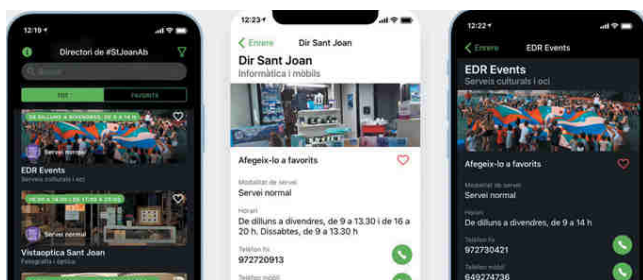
12:19

Directori de #StJoanAb

Buscar

TOT

FAVORITS

DE DILLUNS A DIVENDRES, DE 9 A 14 H

Servei normal

EDR Events

Serveis culturals i oci

DE 9 A 14:00 I DE 17:00 A 20:00

Servei normal

Vistaoptica Sant Joan

Fotografia i òptica

12:23

Enrere

Dir Sant Joan

Dir Sant Joan

Informàtica i mòbils

Afegeix-lo a favorits

Modalitat de servei

Servei normal

Horari

De dilluns a divendres, de 9 a 13.30 i de 16 a 20 h. Dissabtes, de 9 a 13.30 h

Telèfon fix

972720913

Telèfon mòbil

12:22

Enrere

EDR Events

EDR Events

Serveis culturals i oci

Afegeix-lo a favorits

Modalitat de servei

Servei normal

Horari

De dilluns a divendres, de 9 a 14 h

Telèfon fix

972730421

Telèfon mòbil

649274736